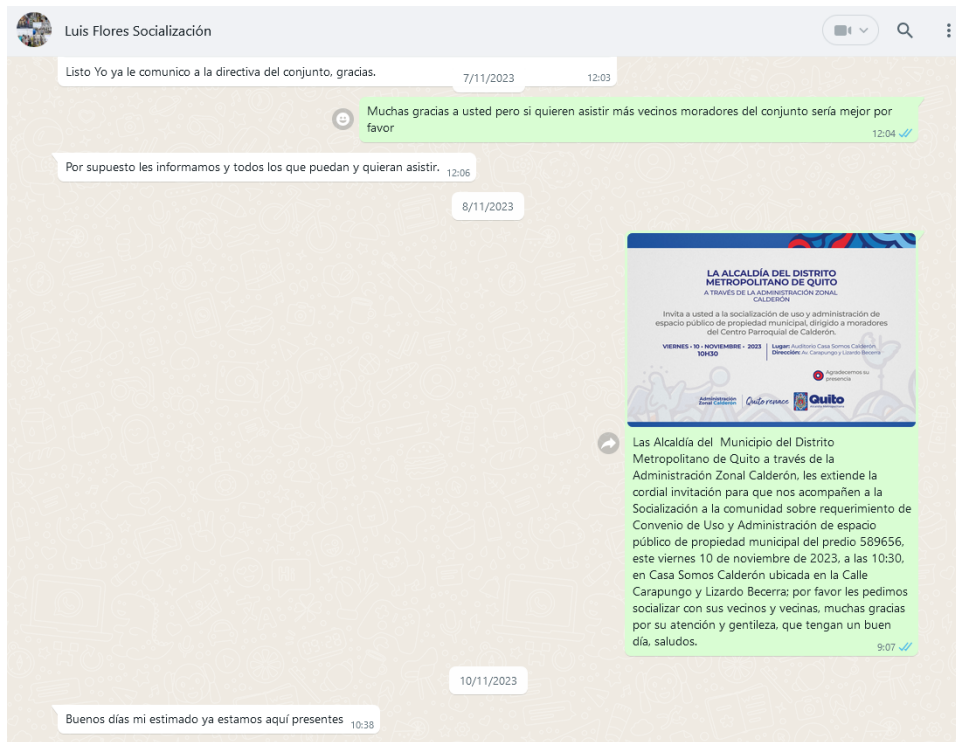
Luis Flores Socialización

7/11/2023

Listo Yo ya le comunico a la directiva del conjunto, gracias. 12:03

Muchas gracias a usted pero si quieren asistir más vecinos moradores del conjunto sería mejor por favor 12:04

Por supuesto les informamos y todos los que puedan y quieran asistir. 12:06

8/11/2023

LA ALCALDÍA DEL DISTRITO METROPOLITANO DE QUITO
A TRAVÉS DE LA ADMINISTRACIÓN ZONAL CALDERÓN

Invita a usted a la socialización de uso y administración de espacio público de propiedad municipal, dirigido a moradores del Centro Parroquial de Calderón.

VIERNES - 10 - NOVIEMBRE - 2023
10H30

Lugar: Auditorio Casa Somos Calderón
Dirección: Av. Carapungo y Lizardo Becerra

Agradecemos su presencia

Administración Zonal Calderón | Quito renace | Quito

Las Alcaldía del Municipio del Distrito Metropolitano de Quito a través de la Administración Zonal Calderón, les extiende la cordial invitación para que nos acompañen a la Socialización a la comunidad sobre requerimiento de Convenio de Uso y Administración de espacio público de propiedad municipal del predio 589656, este viernes 10 de noviembre de 2023, a las 10:30, en Casa Somos Calderón ubicada en la Calle Carapungo y Lizardo Becerra; por favor les pedimos socializar con sus vecinos y vecinas, muchas gracias por su atención y gentileza, que tengan un buen día, saludos. 9:07

10/11/2023

Buenos días mi estimado ya estamos aquí presentes 10:38